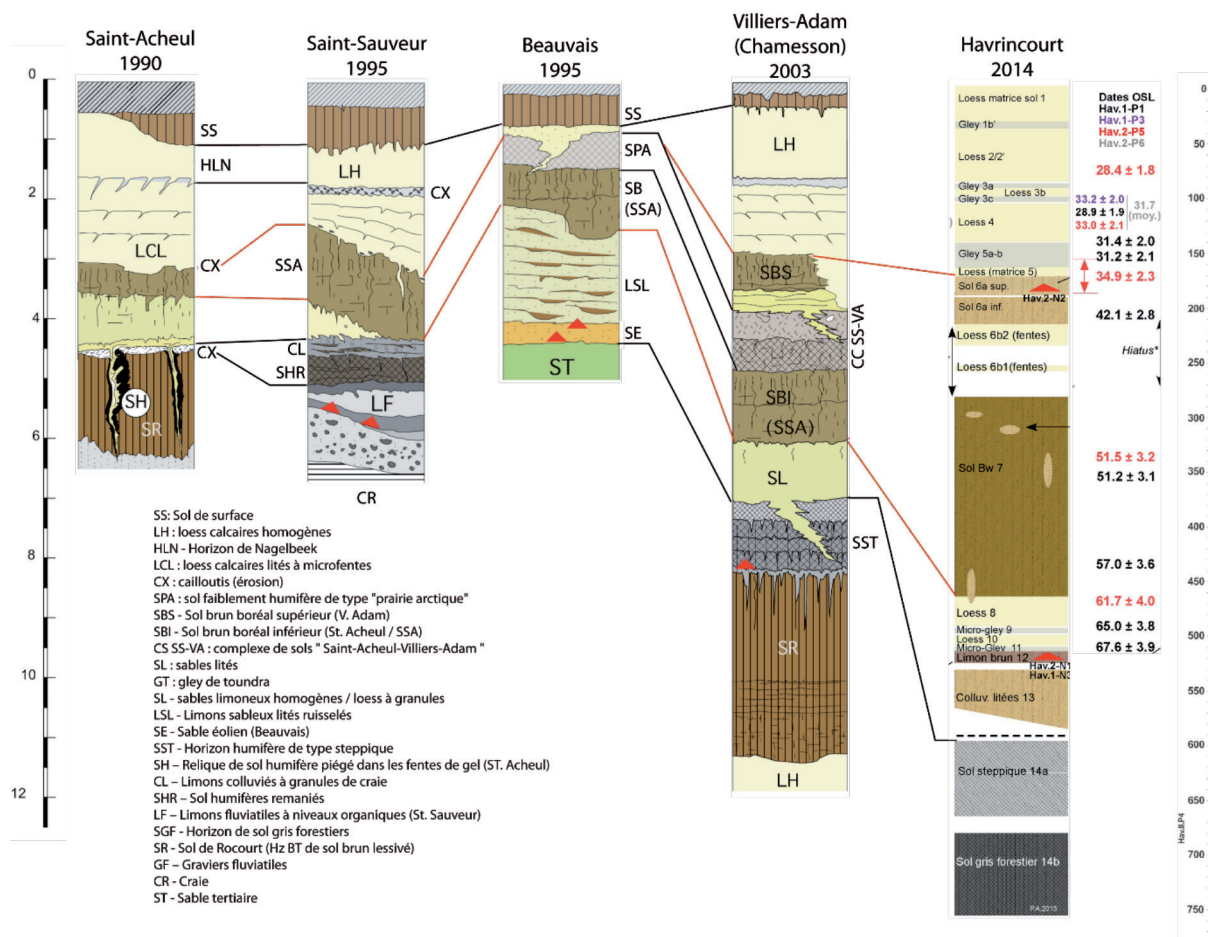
Saint-Acheul 1990

Saint-Sauveur 1995

Beauvais 1995

Villiers-Adam (Chamesson) 2003

Havrincourt 2014

0
2
4
6
8
10
12

SS
HLN
LCL
CX
CX
SH
SR

LH
CX
SSA
CL
SHR
LF
CR

SS
SPA
SB (SSA)
LSL
SE
ST

LH
SBS
CC SS-VA
SBI (SSA)
SL
SST
SR
LH

Loess matrice sol 1
Gley 1b'
Loess 2/2'
Gley 3a
Gley 3c
Loess 3b
Loess 4
Gley 5a-b
Loess (matrice 5)
Sol 6a sup.
Hav.2-N2
Sol 6a inf.
Loess 6b2 (fentes)
Loess 6b1(fentes)
Sol Bw 7
Loess 8
Micro-gley 9
Loess 10
Micro-Gley 11
Limon brun 12
Hav.2-N1
Hav.1-N3
Colluv. litées 13
Sol steppique 14a
Sol gris forestier 14b
P.A.2013

Dates OSL
Hav.1-P1
Hav.1-P3
Hav.2-P5
Hav.2-P6
28.4 ± 1.8
33.2 ± 2.0
28.9 ± 1.9
33.0 ± 2.1
31.7 (moy.)
31.4 ± 2.0
31.2 ± 2.1
34.9 ± 2.3
42.1 ± 2.8
Hiatus*
51.5 ± 3.2
51.2 ± 3.1
57.0 ± 3.6
61.7 ± 4.0
65.0 ± 3.8
67.6 ± 3.9

0
50
100
150
200
250
300
350
400
450
500
550
600
650
700
750
Hav.II.P4

SS: Sol de surface
LH : loess calcaires homogènes
HLN - Horizon de Nagelbeek
LCL : loess calcaires lités à microfentes
CX : cailloutis (érosion)
SPA : sol faiblement humifère de type "prairie arctique"
SBS - Sol brun boréal supérieur (V. Adam)
SBI - Sol brun boréal inférieur (St. Acheul / SSA)
CS SS-VA : complexe de sols " Saint-Acheul-Villiers-Adam "
SL : sables lités
GT : gley de toundra
SL - sables limoneux homogènes / loess à granules
LSL - Limons sableux lités ruisselés
SE - Sable éolien (Beauvais)
SST - Horizon humifère de type steppique
SH – Relique de sol humifère piégé dans les fentes de gel (St. Acheul)
CL – Limons colluviés à granules de craie
SHR – Sol humifères remaniés
LF – Limons fluviatiles à niveaux organiques (St. Sauveur)
SGF - Horizon de sol gris forestiers
SR - Sol de Rocourt (Hz BT de sol brun lessivé)
GF – Graviers fluviatiles
CR - Craie
ST - Sable tertiaire